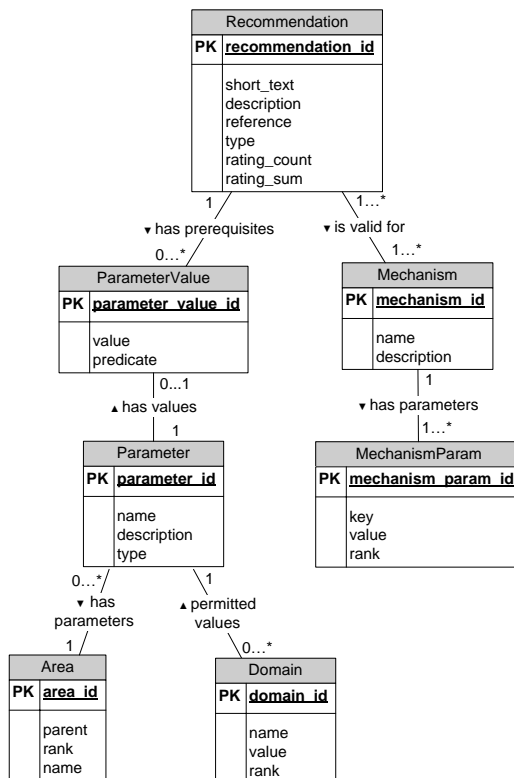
Recommendation

PK recommendation_id

short_text
description
reference
type
rating_count
rating_sum

1

1…*

▾ has prerequisites

▾ is valid for

0…*

1…*

ParameterValue

PK parameter_value_id

value
predicate

Mechanism

PK mechanism_id

name
description

1

0...1

▾ has parameters

▴ has values

1…*

1

MechanismParam

PK mechanism_param_id

key
value
rank

Parameter

PK parameter_id

name
description
type

0…*

1

▾ has parameters

▴ permitted values

1

0…*

Area

PK area_id

parent
rank
name

Domain

PK domain_id

name
value
rank